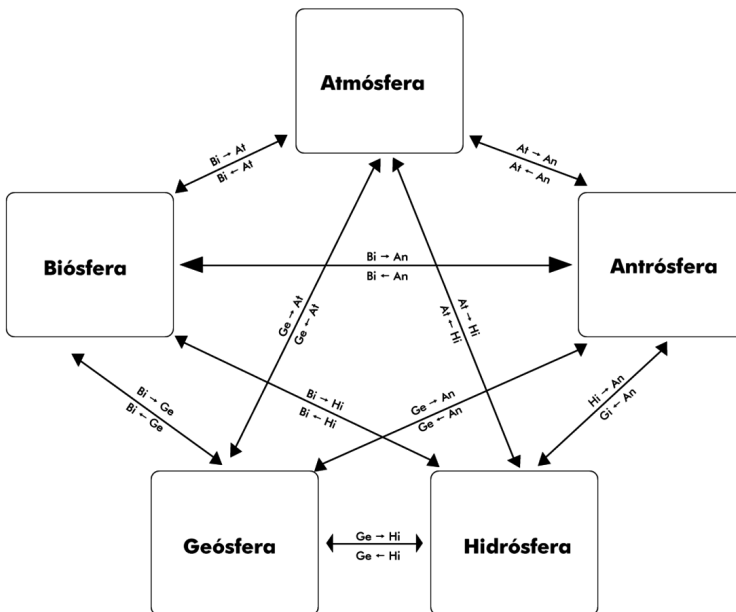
Atmósfera

Bi → At
Bi ← At

At → An
At ← An

Biósfera

Bi → An
Bi ← An

Antrósfera

Ge → At
Ge ← At

At → Hi
At ← Hi

Bi → Ge
Bi ← Ge

Bi → Hi
Bi ← Hi

Ge → An
Ge ← An

Hi → An
Gi ← An

Geósfera

Ge → Hi
Ge ← Hi

Hidrósfera